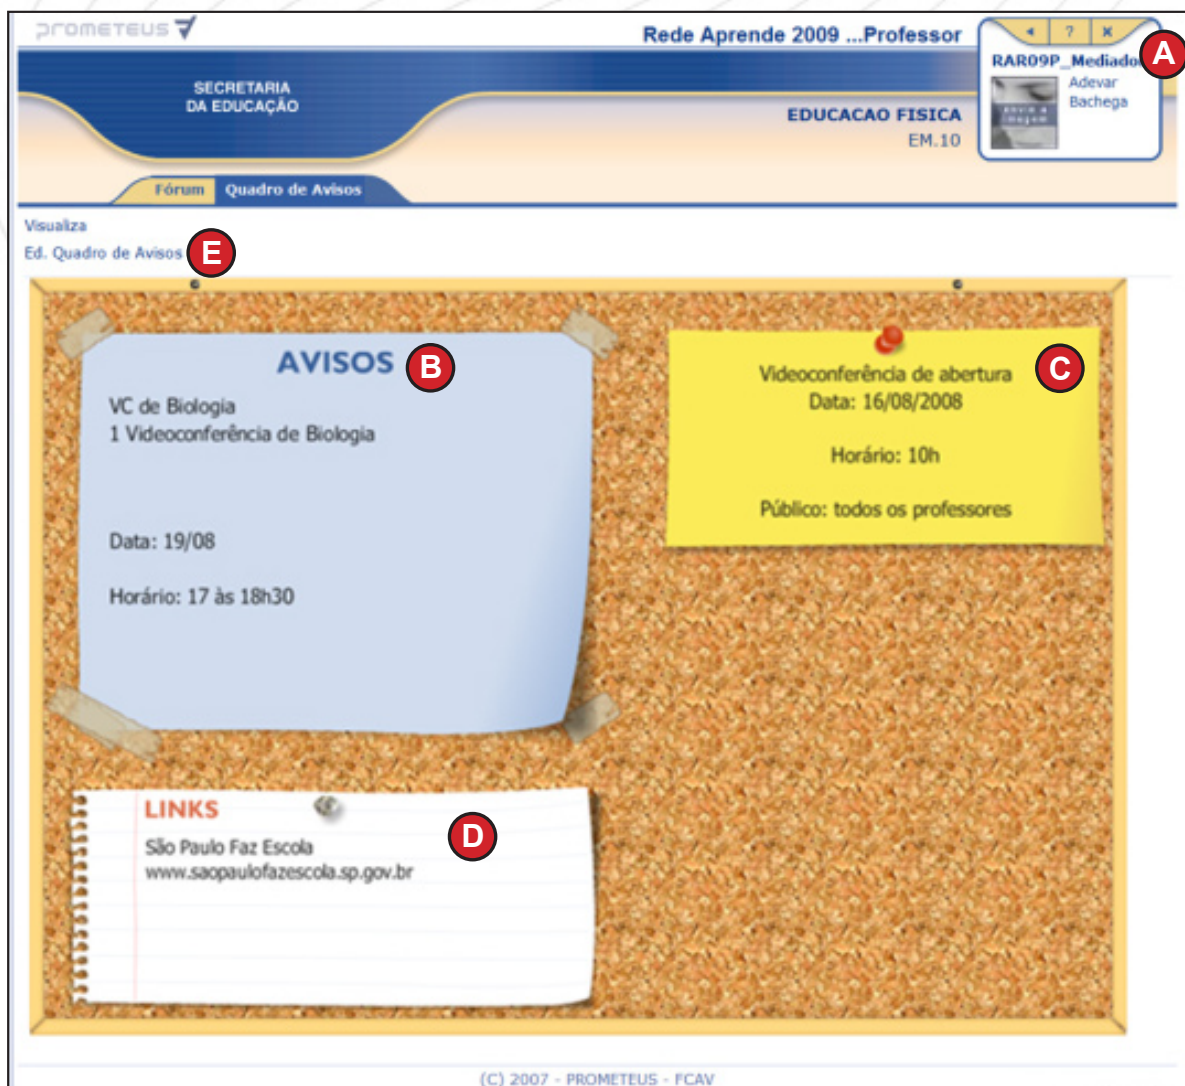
prometeus

Rede Aprende 2009 ...Professor

◄ ? ×

RAR09P_Mediado

A

Adevar Bachega

SECRETARIA DA EDUCAÇÃO

EDUCACAO FISICA
EM.10

Fórum | Quadro de Avisos

Visualiza
Ed. Quadro de Avisos

E

AVISOS

B

VC de Biologia
1 Videoconferência de Biologia

Data: 19/08

Horário: 17 às 18h30

Videoconferência de abertura
Data: 16/08/2008

C

Horário: 10h

Público: todos os professores

LINKS

D

São Paulo Faz Escola
www.saopaulofazescola.sp.gov.br

(C) 2007 - PROMETEUS - FCAV